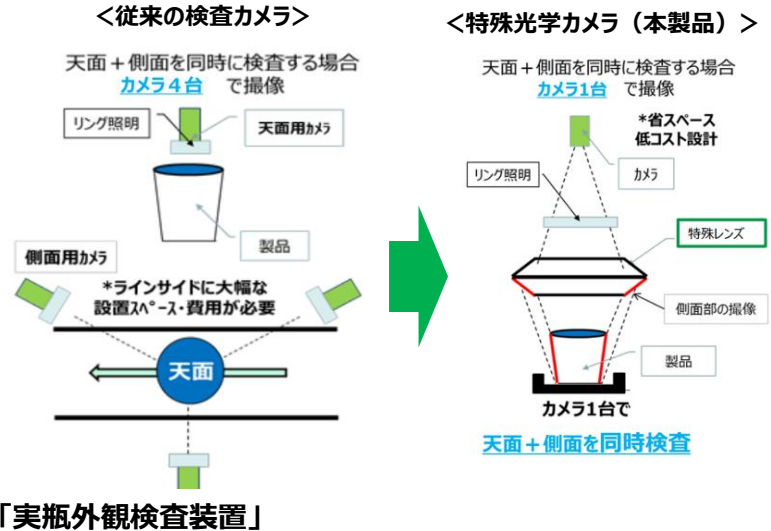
<従来の検査カメラ>

天面＋側面を同時に検査する場合
カメラ４台　で撮像

リング照明

天面用カメラ

製品

側面用カメラ

*ラインサイドに大幅な設置スペース・費用が必要

天面

「実瓶外観検査装置」

<特殊光学カメラ（本製品）>

天面＋側面を同時に検査する場合
カメラ1台　で撮像

*省スペース
低コスト設計

カメラ

リング照明

特殊レンズ

側面部の撮像

製品

カメラ1台で

天面＋側面を同時検査